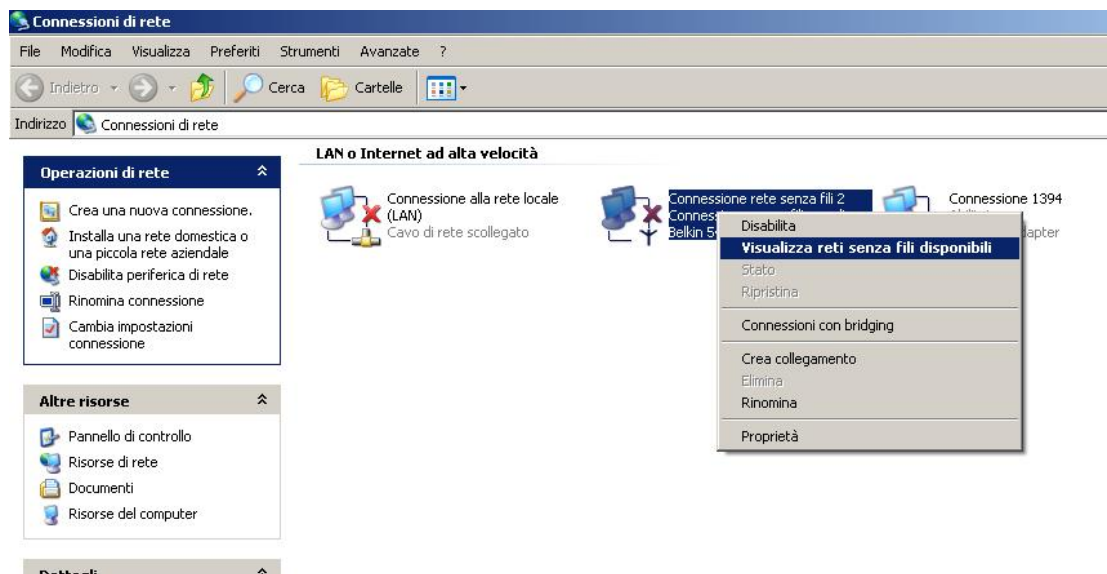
Connessioni di rete

File Modifica Visualizza Preferiti Strumenti Avanzate ?

Indietro Cerca Cartelle

Indirizzo Connessioni di rete

Operazioni di rete

Crea una nuova connessione.
Installa una rete domestica o una piccola rete aziendale
Disabilita periferica di rete
Rinomina connessione
Cambia impostazioni connessione

Altre risorse

Pannello di controllo
Risorse di rete
Documenti
Risorse del computer

Dettagli

LAN o Internet ad alta velocità

Connessione alla rete locale (LAN)
Cavo di rete scollegato

Connessione rete senza fili 2
Conness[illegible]
Belkin 5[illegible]

Connessione 1394
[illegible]
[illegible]apter

Disabilita
Visualizza reti senza fili disponibili
Stato
Ripristina
Connessioni con bridging
Crea collegamento
Elimina
Rinomina
Proprietà